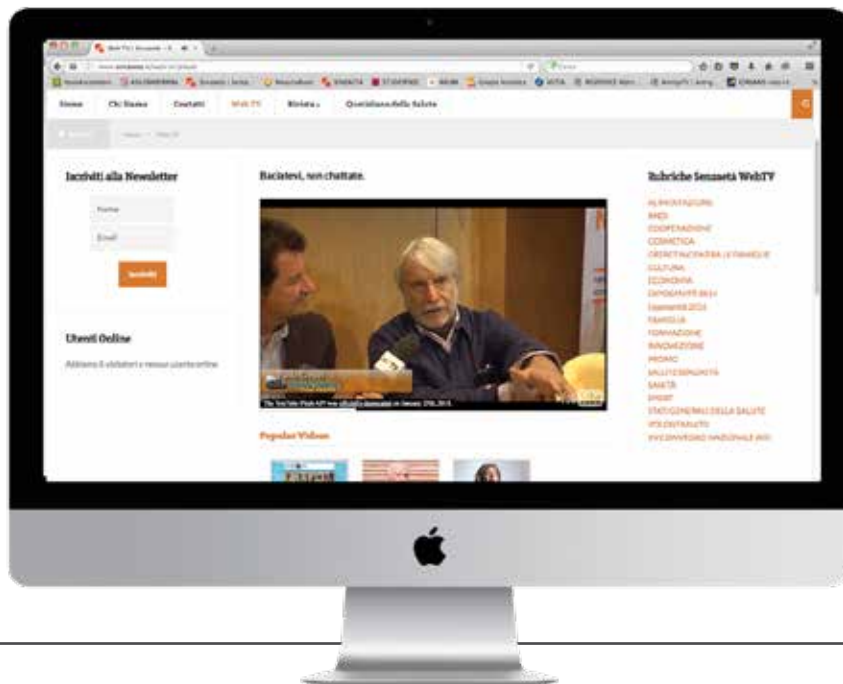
Home Chi Siamo Contatti Web TV Rivista Quotidiano della Salute

Iscriviti alla Newsletter

Nome

Email

Iscriviti

Utenti Online

Abbiamo 8 visitatori e nessun utente online

Baciatevi, non chattate.

The YouTube Flash API was officially deprecated on January 27th, 2015.

Popular Videos

Rubriche Senzaetà WebTV

ALIMENTAZIONE
BREI
COOPERAZIONE
COSMETICA
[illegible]
CULTURA
ECONOMIA
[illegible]
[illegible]
FAMIGLIA
FORMAZIONE
INNOVAZIONE
PROMO
SALUTE E BENESSERE
SANITÀ
SPORT
STATI GENERALI DELLA SALUTE
VOLONTARIATO
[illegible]